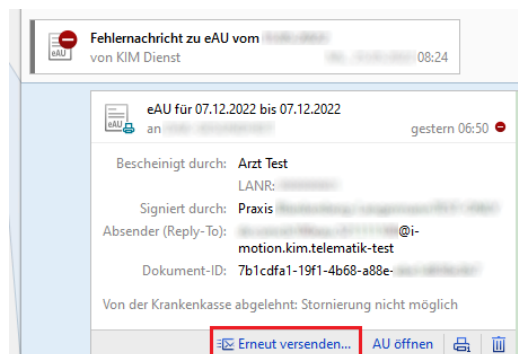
eAU Fehlernachricht zu eAU vom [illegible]
von KIM Dienst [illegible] 08:24

eAU eAU für 07.12.2022 bis 07.12.2022
an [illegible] gestern 06:50

Bescheinigt durch: Arzt Test
LANR: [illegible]
Signiert durch: Praxis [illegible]
Absender (Reply-To): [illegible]@i-motion.kim.telematik-test
Dokument-ID: 7b1cdfa1-19f1-4b68-a88e-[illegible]

Von der Krankenkasse abgelehnt: Stornierung nicht möglich

Erneut versenden... AU öffnen